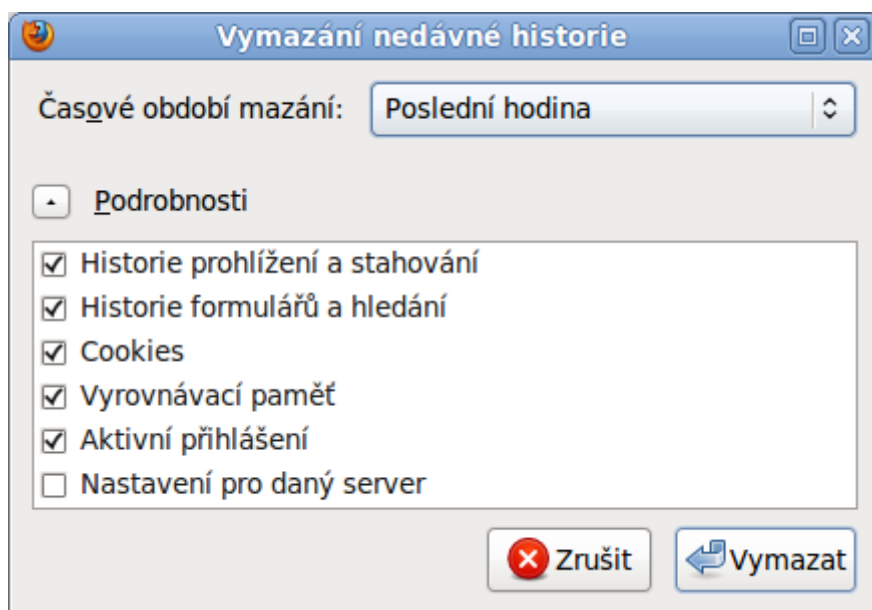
Vymazání nedávné historie

Časové období mazání: Poslední hodina

Podrobnosti

☑ Historie prohlížení a stahování
☑ Historie formulářů a hledání
☑ Cookies
☑ Vyrovnávací paměť
☑ Aktivní přihlášení
☐ Nastavení pro daný server

Zrušit
Vymazat